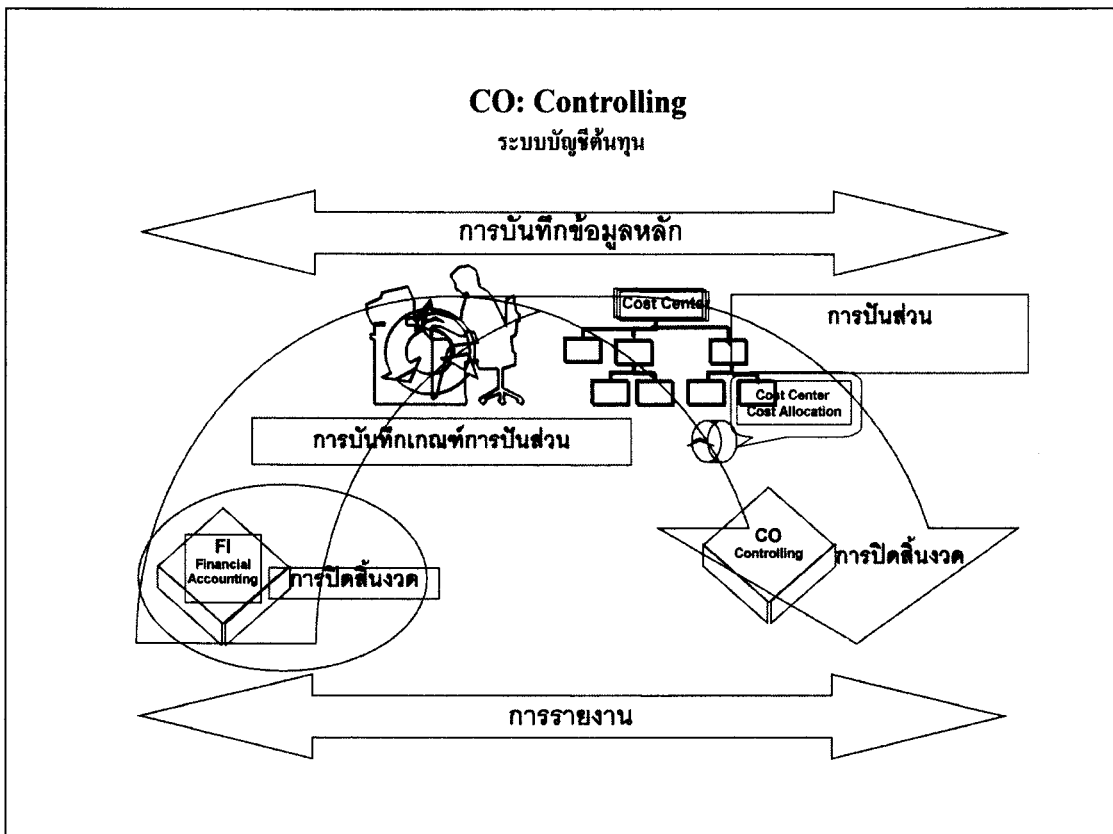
CO: Controlling
ระบบบัญชีต้นทุน

การบันทึกข้อมูลหลัก

Cost Center

การปันส่วน

Cost Center
Cost Allocation

การบันทึกเกณฑ์การปันส่วน

FI
Financial Accounting

การปิดสิ้นงวด

CO
Controlling

การปิดสิ้นงวด

การรายงาน